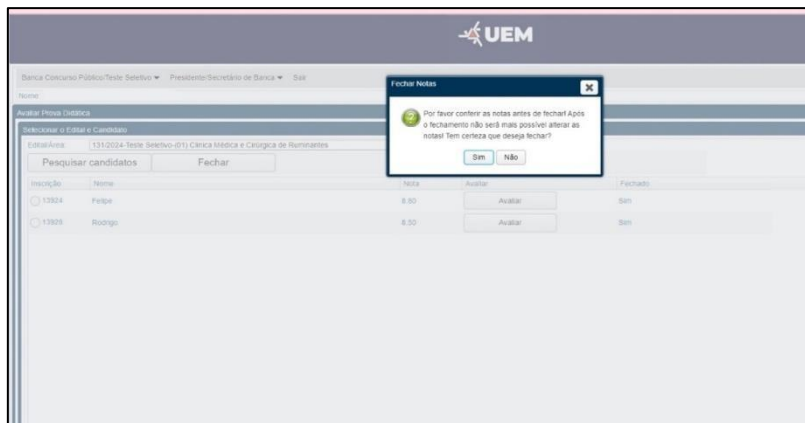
UEM

Banca Concurso Público/Teste Seletivo ▾ Presidente/Secretário de Banca ▾ Sair

Nome

Avaliar Prova Didática

Selecionar o Edital e Candidato

Edital/Área 131/2024-Teste Seletivo-(01) Clínica Médica e Cirúrgica de Ruminantes

Pesquisar candidatos Fechar

| Inscrição | Nome | Nota | Avaliar | Fechado |
|---|---|---|---|---|
| 13924 | Felipe | 8.50 | Avaliar | Sim |
| 13926 | Rodrigo | 8.50 | Avaliar | Sim |

Fechar Notas

Por favor conferir as notas antes de fechar! Após o fechamento não será mais possível alterar as notas! Tem certeza que deseja fechar?

Sim Não